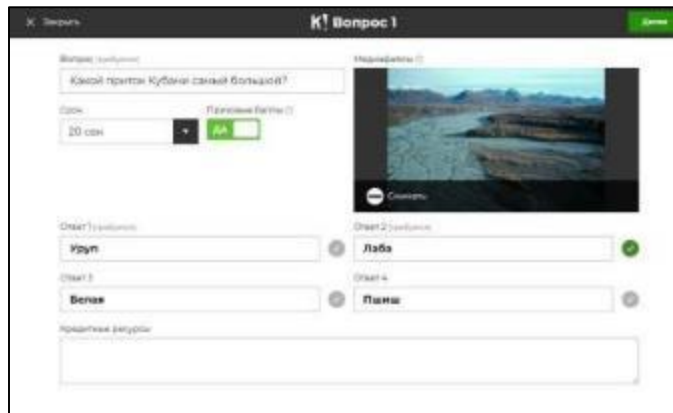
× Закрыть

K! Вопрос 1

Далее

Вопрос (требуется)

Какой приток Кубани самый большой?

Медиафайлы

Срок

20 сек

Получение баллы

ДА

Снимать

Ответ 1 (требуется)

Уруп

Ответ 2 (требуется)

Лаба

Ответ 3

Белая

Ответ 4

Пшиш

Кредитные ресурсы